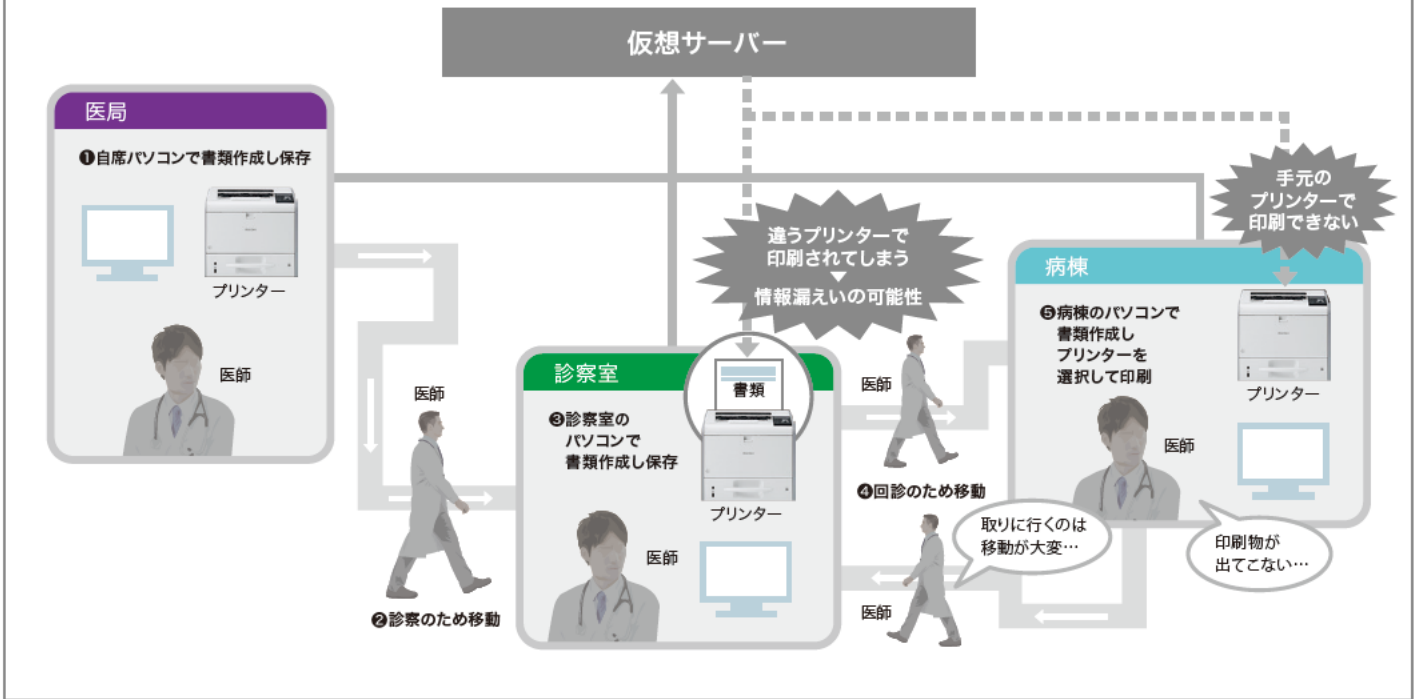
仮想サーバー

医局

❶自席パソコンで書類作成し保存

プリンター

医師

医師

❷診察のため移動

違うプリンターで印刷されてしまう

情報漏えいの可能性

診察室

❸診察室のパソコンで書類作成し保存

書類

プリンター

医師

医師

❹回診のため移動

医師

取りに行くのは移動が大変…

手元のプリンターで印刷できない

病棟

❺病棟のパソコンで書類作成しプリンターを選択して印刷

プリンター

医師

印刷物が出てこない…